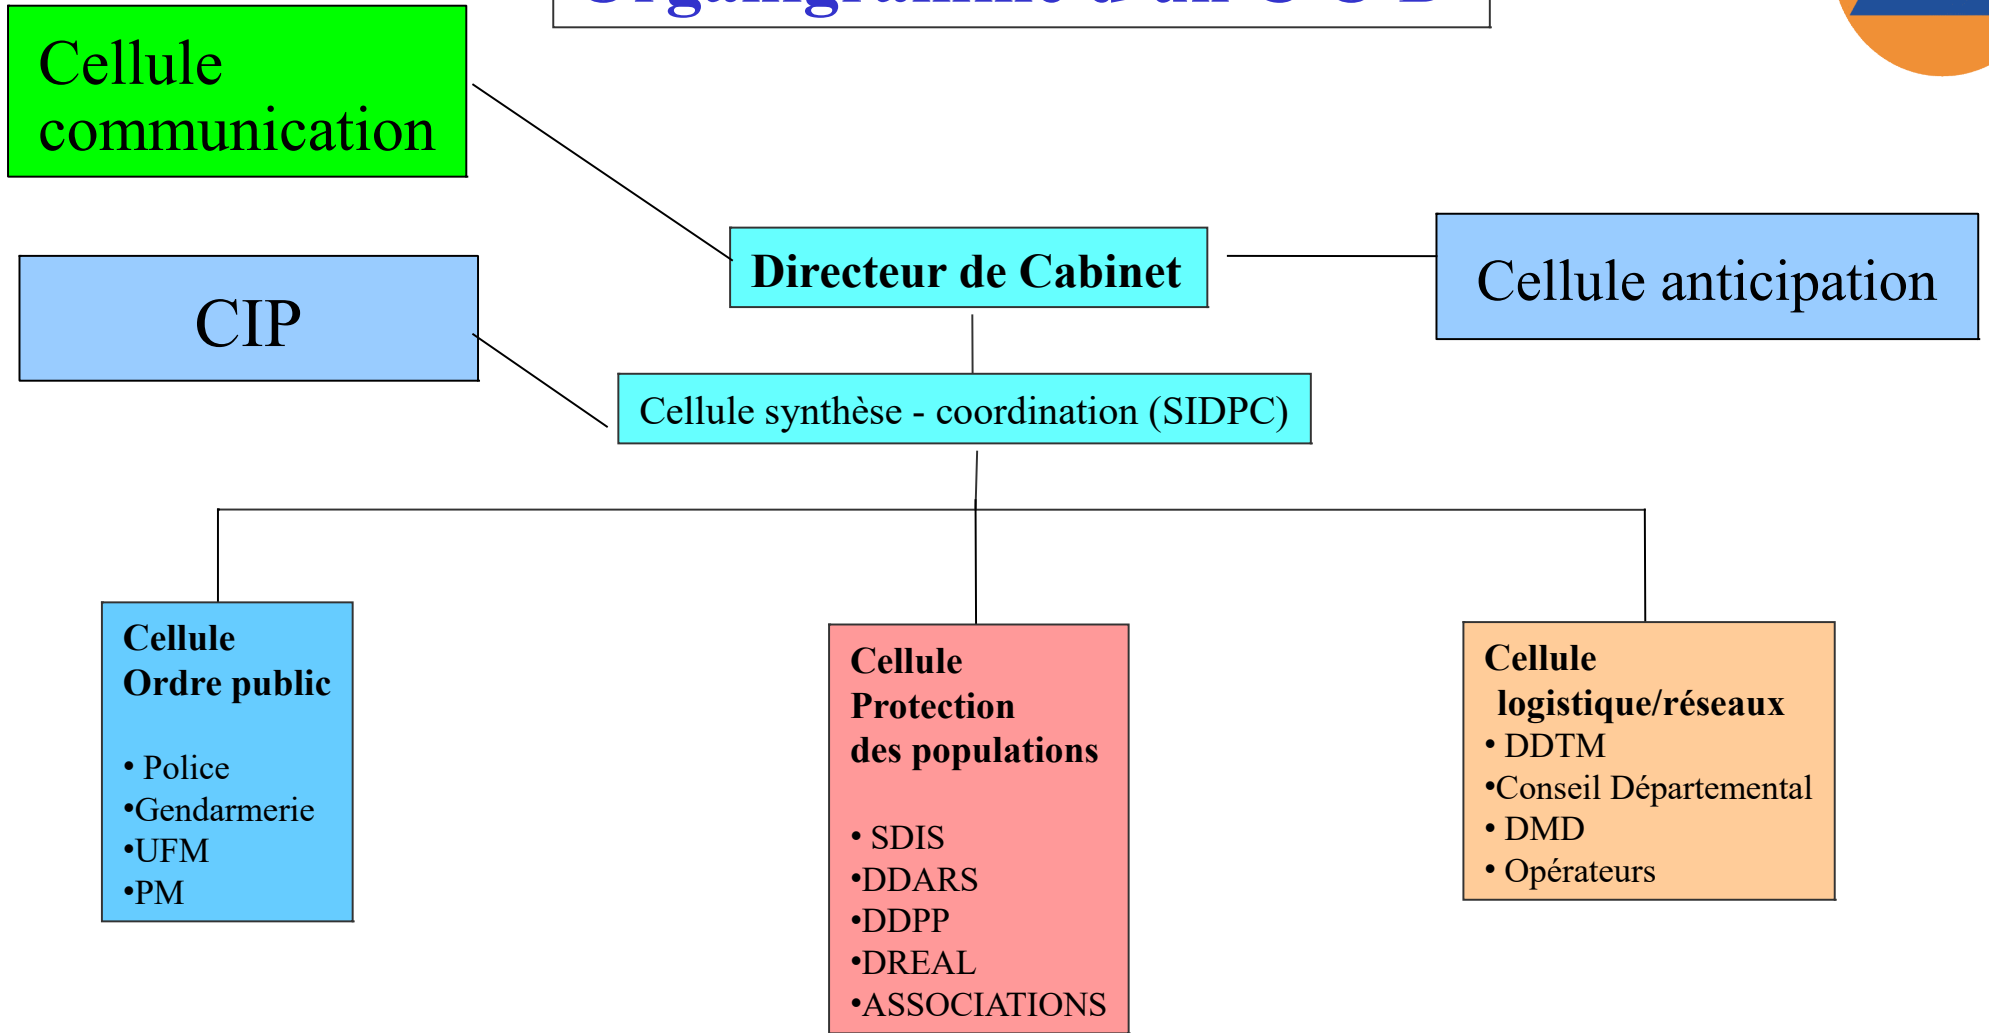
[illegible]

Cellule communication

CIP

Directeur de Cabinet

Cellule anticipation

Cellule synthèse - coordination (SIDPC)

Cellule Ordre public

• Police
•Gendarmerie
•UFM
•PM

Cellule Protection des populations

• SDIS
•DDARS
•DDPP
•DREAL
•ASSOCIATIONS

Cellule logistique/réseaux
• DDTM
•Conseil Départemental
• DMD
• Opérateurs